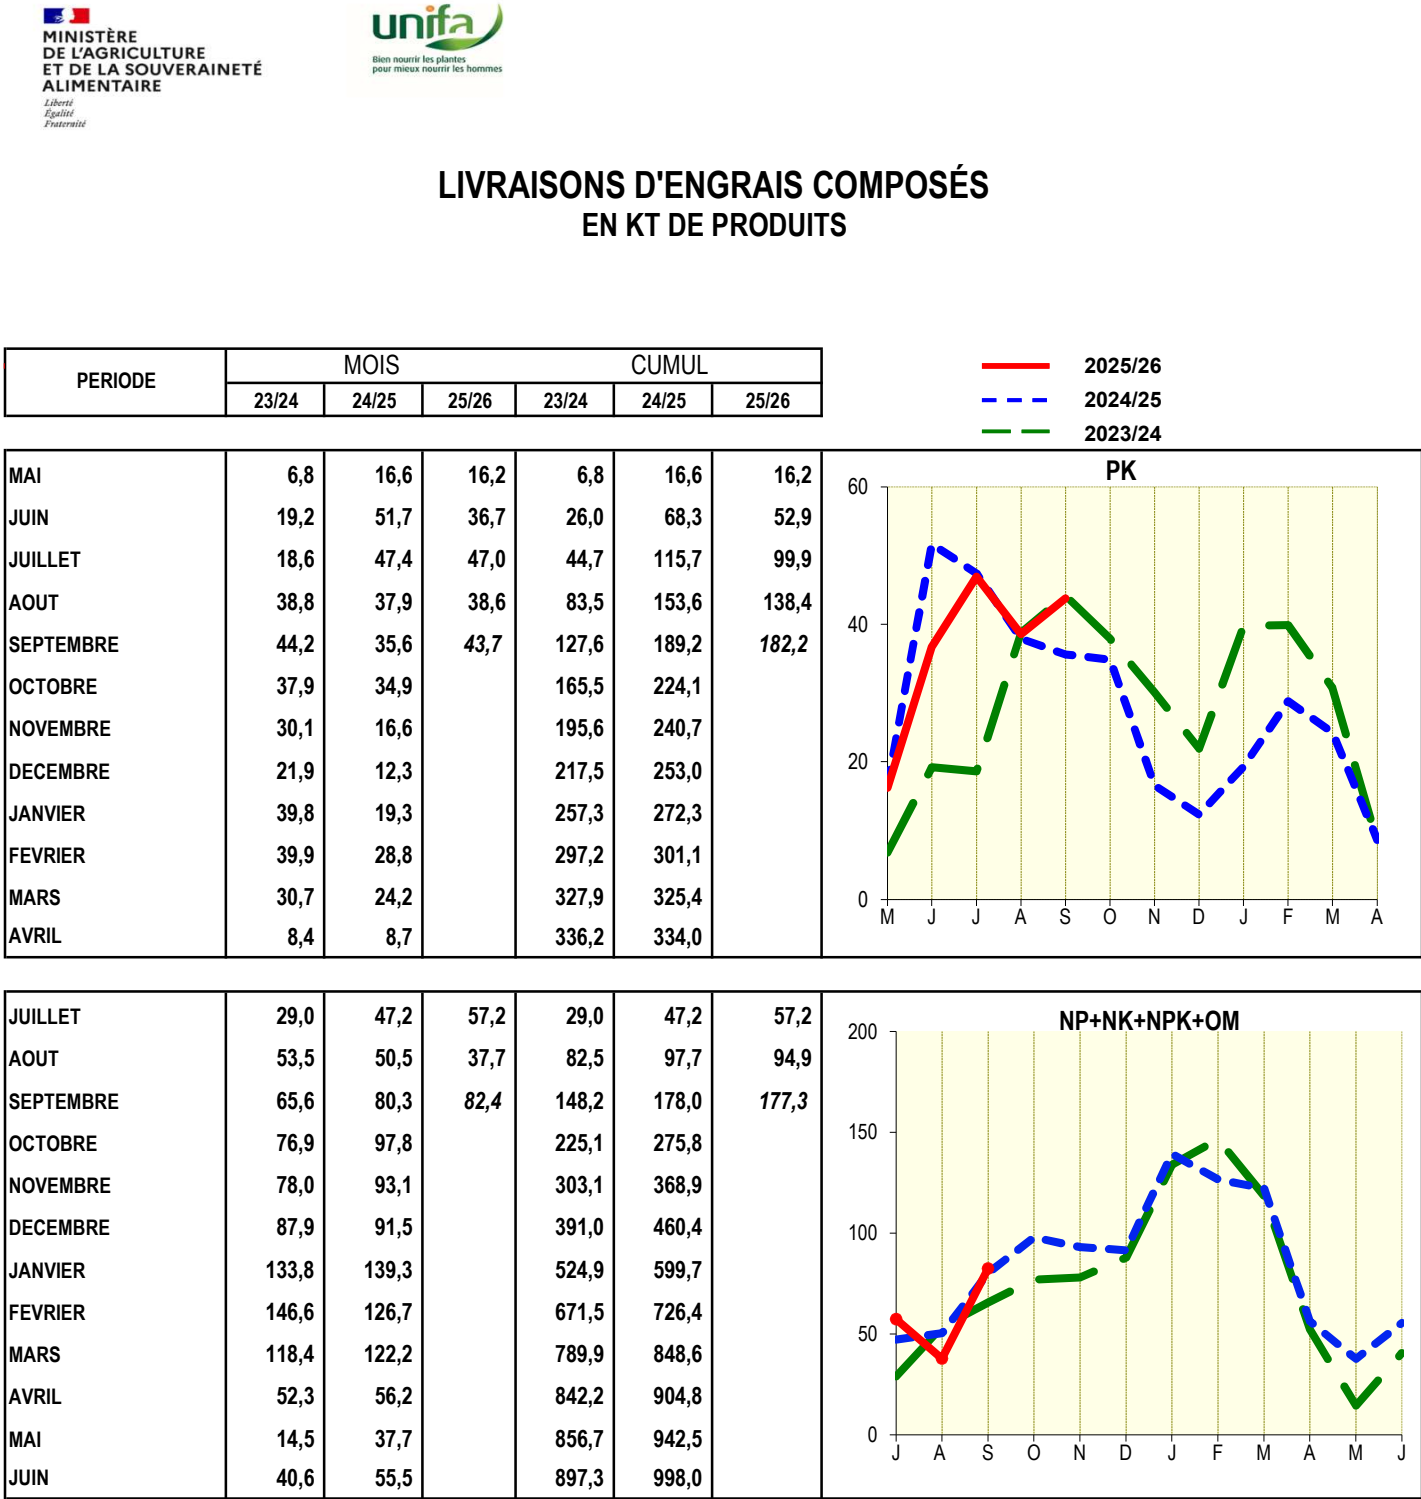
MINISTÈRE
DE L'AGRICULTURE
ET DE LA SOUVERAINETÉ
ALIMENTAIRE
Liberté
Égalité
Fraternité

unifa
Bien nourrir les plantes
pour mieux nourrir les hommes

LIVRAISONS D'ENGRAIS COMPOSÉS
EN KT DE PRODUITS

| PERIODE | MOIS 23/24 | MOIS 24/25 | MOIS 25/26 | CUMUL 23/24 | CUMUL 24/25 | CUMUL 25/26 |
|---|---|---|---|---|---|---|
| MAI | 6,8 | 16,6 | 16,2 | 6,8 | 16,6 | 16,2 |
| JUIN | 19,2 | 51,7 | 36,7 | 26,0 | 68,3 | 52,9 |
| JUILLET | 18,6 | 47,4 | 47,0 | 44,7 | 115,7 | 99,9 |
| AOUT | 38,8 | 37,9 | 38,6 | 83,5 | 153,6 | 138,4 |
| SEPTEMBRE | 44,2 | 35,6 | 43,7 | 127,6 | 189,2 | 182,2 |
| OCTOBRE | 37,9 | 34,9 | | 165,5 | 224,1 | |
| NOVEMBRE | 30,1 | 16,6 | | 195,6 | 240,7 | |
| DECEMBRE | 21,9 | 12,3 | | 217,5 | 253,0 | |
| JANVIER | 39,8 | 19,3 | | 257,3 | 272,3 | |
| FEVRIER | 39,9 | 28,8 | | 297,2 | 301,1 | |
| MARS | 30,7 | 24,2 | | 327,9 | 325,4 | |
| AVRIL | 8,4 | 8,7 | | 336,2 | 334,0 | |

2025/26
2024/25
2023/24

PK
60
40
20
0
M J J A S O N D J F M A

| PERIODE | MOIS 23/24 | MOIS 24/25 | MOIS 25/26 | CUMUL 23/24 | CUMUL 24/25 | CUMUL 25/26 |
|---|---|---|---|---|---|---|
| JUILLET | 29,0 | 47,2 | 57,2 | 29,0 | 47,2 | 57,2 |
| AOUT | 53,5 | 50,5 | 37,7 | 82,5 | 97,7 | 94,9 |
| SEPTEMBRE | 65,6 | 80,3 | 82,4 | 148,2 | 178,0 | 177,3 |
| OCTOBRE | 76,9 | 97,8 | | 225,1 | 275,8 | |
| NOVEMBRE | 78,0 | 93,1 | | 303,1 | 368,9 | |
| DECEMBRE | 87,9 | 91,5 | | 391,0 | 460,4 | |
| JANVIER | 133,8 | 139,3 | | 524,9 | 599,7 | |
| FEVRIER | 146,6 | 126,7 | | 671,5 | 726,4 | |
| MARS | 118,4 | 122,2 | | 789,9 | 848,6 | |
| AVRIL | 52,3 | 56,2 | | 842,2 | 904,8 | |
| MAI | 14,5 | 37,7 | | 856,7 | 942,5 | |
| JUIN | 40,6 | 55,5 | | 897,3 | 998,0 | |

NP+NK+NPK+OM
200
150
100
50
0
J A S O N D J F M A M J